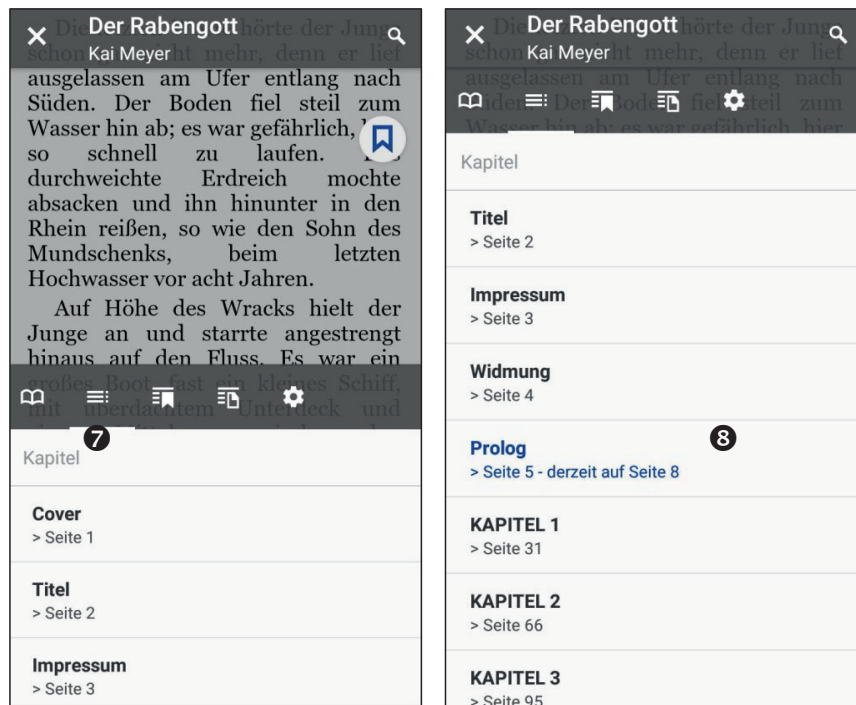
Der Rabengott
Kai Meyer

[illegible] hörte der Junge schon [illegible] mehr, denn er lief ausgelassen am Ufer entlang nach Süden. Der Boden fiel steil zum Wasser hin ab; es war gefährlich, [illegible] so schnell zu laufen. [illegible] durchweichte Erdreich mochte absacken und ihn hinunter in den Rhein reißen, so wie den Sohn des Mundschenks, beim letzten Hochwasser vor acht Jahren.

Auf Höhe des Wracks hielt der Junge an und starrte angestrengt hinaus auf den Fluss. Es war ein großes Boot, fast ein kleines Schiff, mit überdachtem Unterdeck und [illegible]

7

Kapitel

Cover
> Seite 1

Titel
> Seite 2

Impressum
> Seite 3

Der Rabengott
Kai Meyer

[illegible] hörte der Junge schon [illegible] mehr, denn er lief ausgelassen am Ufer entlang nach Süden. Der Boden fiel steil zum Wasser hin ab; es war gefährlich, hier

Kapitel

Titel
> Seite 2

Impressum
> Seite 3

Widmung
> Seite 4

Prolog
> Seite 5 - derzeit auf Seite 8

8

KAPITEL 1
> Seite 31

KAPITEL 2
> Seite 66

KAPITEL 3
> Seite 95